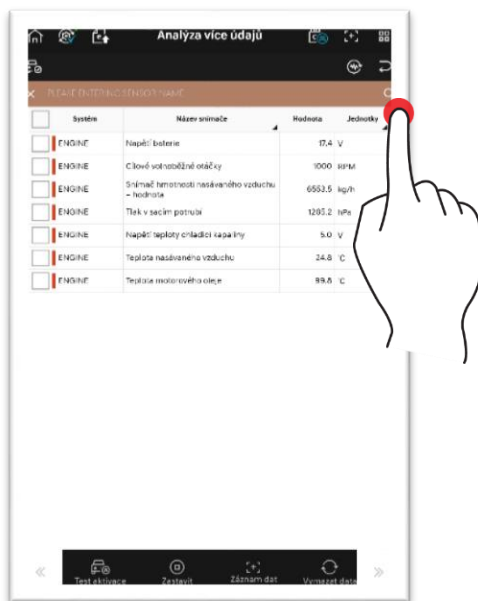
Analýza více údajů

PLEASE ENTERING SENSOR NAME

| | Systém | Název snímače | Hodnota | Jednotky |
|---|---|---|---|---|
| | ENGINE | Napětí baterie | 17.4 | V |
| | ENGINE | Cílové volnoběžné otáčky | 1000 | RPM |
| | ENGINE | Snímač hmotnosti nasávaného vzduchu – hodnota | 6553.5 | kg/h |
| | ENGINE | Tlak v sacím potrubí | 1283.2 | hPa |
| | ENGINE | Napětí teploty chladicí kapaliny | 5.0 | V |
| | ENGINE | Teplota nasávaného vzduchu | 24.8 | °C |
| | ENGINE | Teplota motorového oleje | 99.8 | °C |

«
Test aktivace
Zastavit
Záznam dat
Vymazat data
»